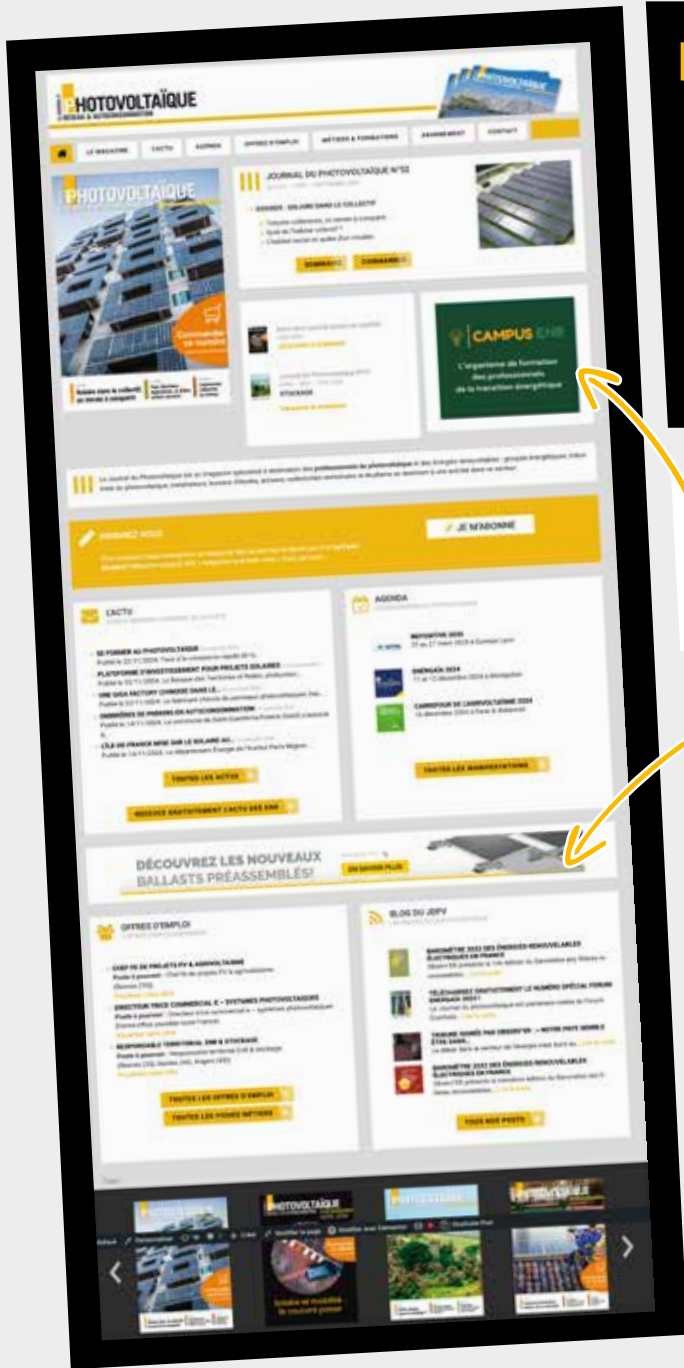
PHOTOVOLTAÏQUE

LE MAGAZINE | L'ACTU | AGENDA | OFFRES D'EMPLOI | MÉTIERS & FORMATIONS | ABONNEMENT | CONTACT

PHOTOVOLTAÏQUE

Commander ce numéro

JOURNAL DU PHOTOVOLTAÏQUE N°52

DOSSIER : SOLAIRE DANS LE COLLECTIF

SOMMAIRE | COMMANDER

STOCKAGE

CAMPUS ENR
L'expertise de formation des professionnels de la transition énergétique

ABONNEZ-VOUS

JE M'ABONNE

L'ACTU

SE FORMER AU PHOTOVOLTAÏQUE
PLATEFORME D'INVESTISSEMENT POUR PROJETS SOLAIRES
UNE GIGA FACTORY CHINOISE DANS LE...
OMBRIÈRES DE PARKING EN AUTOCONSOMMATION
L'ÎLE-DE-FRANCE MISE SUR LE SOLAIRE AU...

TOUTES LES ACTUS

RECEVEZ GRATUITEMENT L'ACTU DES ENR

AGENDA

ÉNERGAÏA 2024

CARREFOUR DE L'AUTOVOLTAÏSME 2024

TOUTES LES MANIFESTATIONS

DÉCOUVREZ LES NOUVEAUX BALLASTS PRÉASSEMBLÉS!

EN SAVOIR PLUS

OFFRES D'EMPLOI

CHEF DE DE PROJETS PV & AGRIVOLTAÏSME
DIRECTEUR TECHNICO COMMERCIAL E – SYSTÈMES PHOTOVOLTAÏQUES
RESPONSABLE TERRITORIAL ENR & STOCKAGE

TOUTES LES OFFRES D'EMPLOI
TOUTES LES FICHES MÉTIERS

BLOG DU JDPV

BAROMÈTRE 2023 DES ÉNERGIES RENOUVELABLES ÉLECTRIQUES EN FRANCE
TÉLÉCHARGEZ GRATUITEMENT LE NUMÉRO SPÉCIAL FORUM ÉNERGAÏA 2023 !
TRIBUNE SIGNÉE PAR OBSERV'ER : « NOTRE PAYS SEMBLE ÊTRE DANS...
BAROMÈTRE 2022 DES ÉNERGIES RENOUVELABLES ÉLECTRIQUES EN FRANCE

TOUS NOS POSTS

PHOTOVOLTAÏQUE